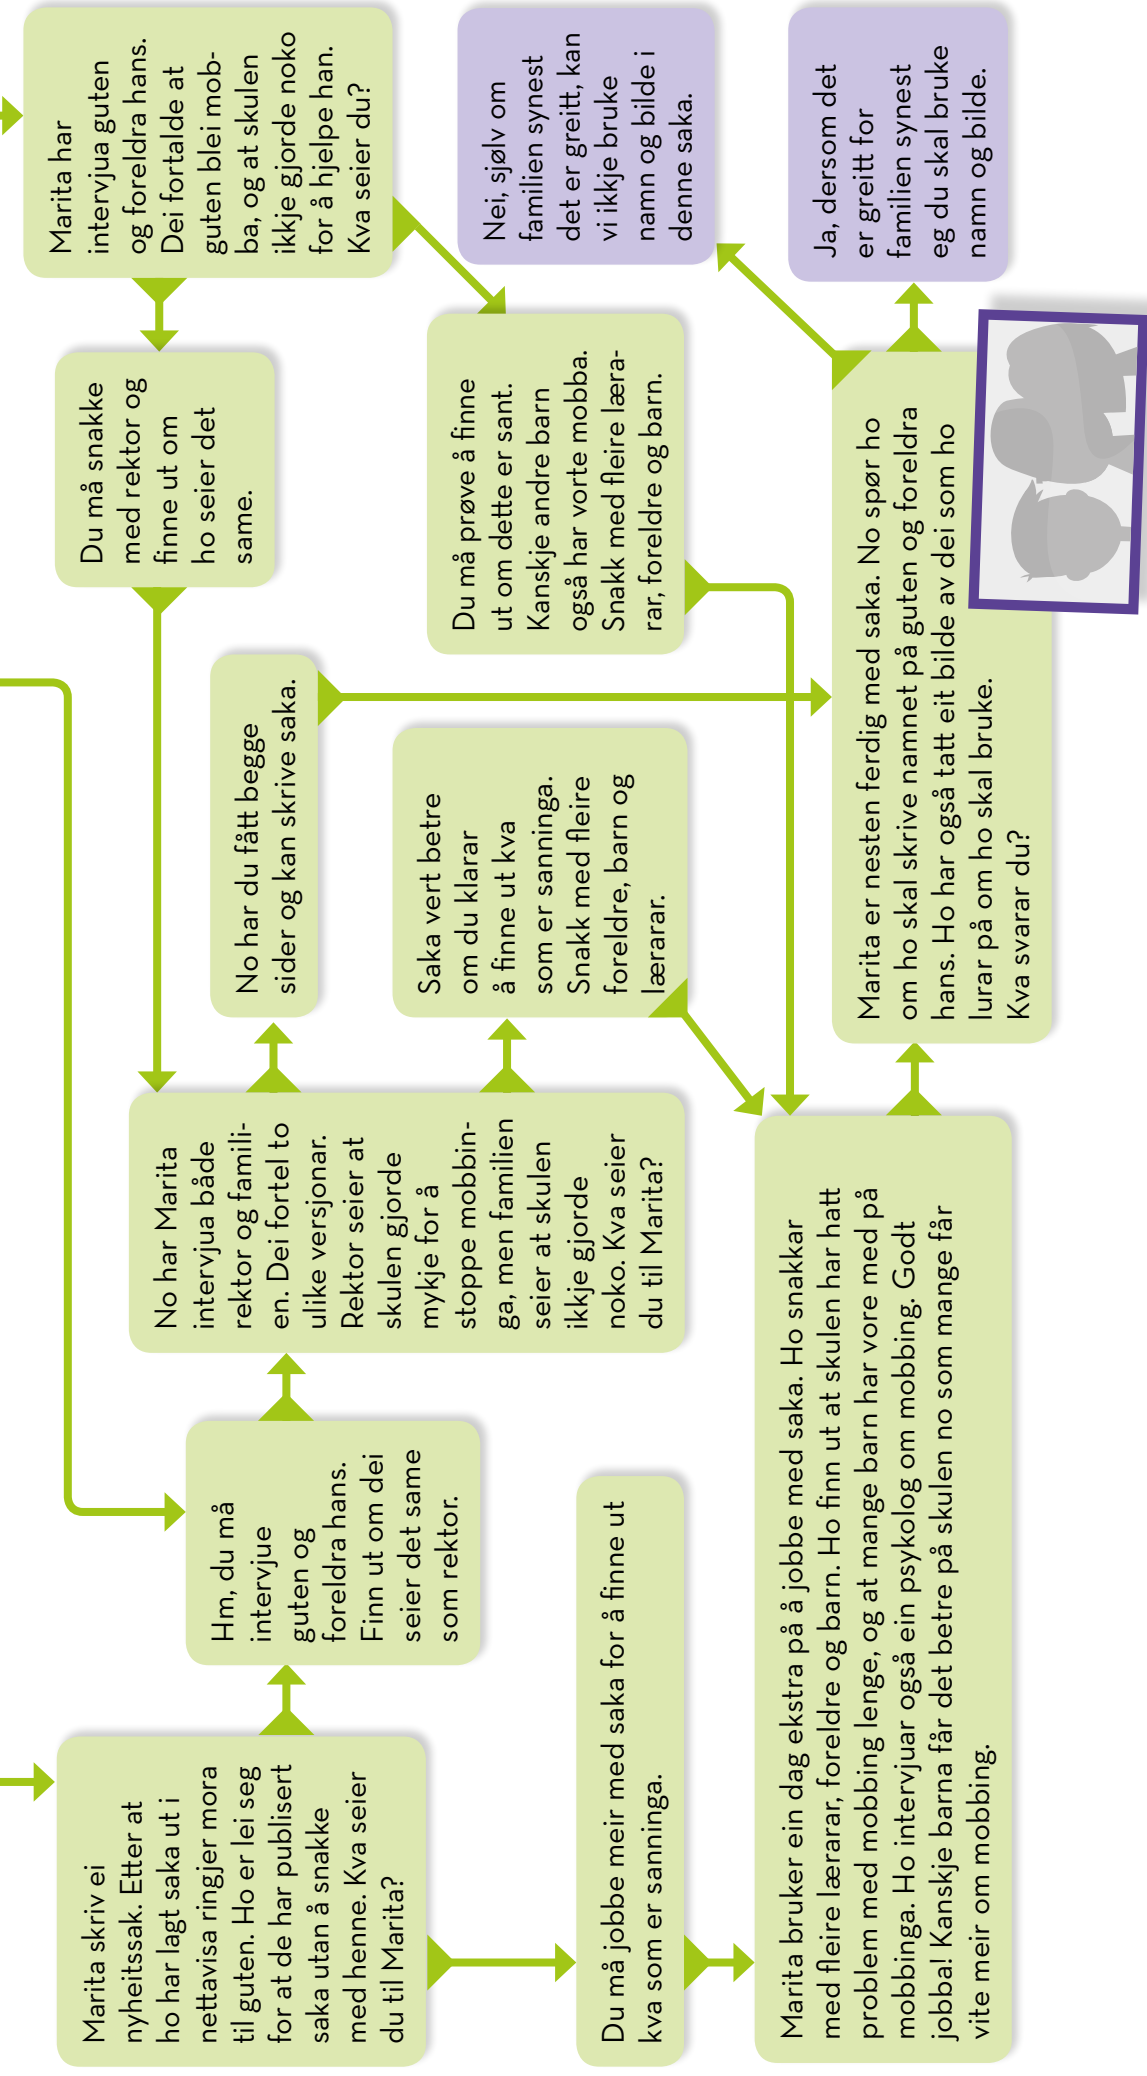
Marita har intervjua guten og foreldra hans. Dei fortalde at guten blei mobba, og at skulen ikkje gjorde noko for å hjelpe han. Kva seier du?

Du må snakke med rektor og finne ut om ho seier det same.

Nei, sjølv om familien synest det er greitt, kan vi ikkje bruke namn og bilde i denne saka.

Ja, dersom det er greitt for familien synest eg du skal bruke namn og bilde.

Du må prøve å finne ut om dette er sant. Kanskje andre barn også har vorte mobba. Snakk med fleire lærarar, foreldre og barn.

No har du fått begge sider og kan skrive saka.

Saka vert betre om du klarar å finne ut kva som er sanninga. Snakk med fleire foreldre, barn og lærarar.

Marita er nesten ferdig med saka. No spør ho om ho skal skrive namnet på guten og foreldra hans. Ho har også tatt eit bilde av dei som ho lurar på om ho skal bruke. Kva svarar du?

No har Marita intervjua både rektor og familien. Dei fortel to ulike versjonar. Rektor seier at skulen gjorde mykje for å stoppe mobbinga, men familien seier at skulen ikkje gjorde noko. Kva seier du til Marita?

Hm, du må intervjue guten og foreldra hans. Finn ut om dei seier det same som rektor.

Marita skriv ei nyheitssak. Etter at ho har lagt saka ut i nettavisa ringjer mora til guten. Ho er lei seg for at de har publisert saka utan å snakke med henne. Kva seier du til Marita?

Du må jobbe meir med saka for å finne ut kva som er sanninga.

Marita bruker ein dag ekstra på å jobbe med saka. Ho snakkar med fleire lærarar, foreldre og barn. Ho finn ut at skulen har hatt problem med mobbing lenge, og at mange barn har vore med på mobbinga. Ho intervjuar også ein psykolog om mobbing. Godt jobba! Kanskje barna får det betre på skulen no som mange får vite meir om mobbing.